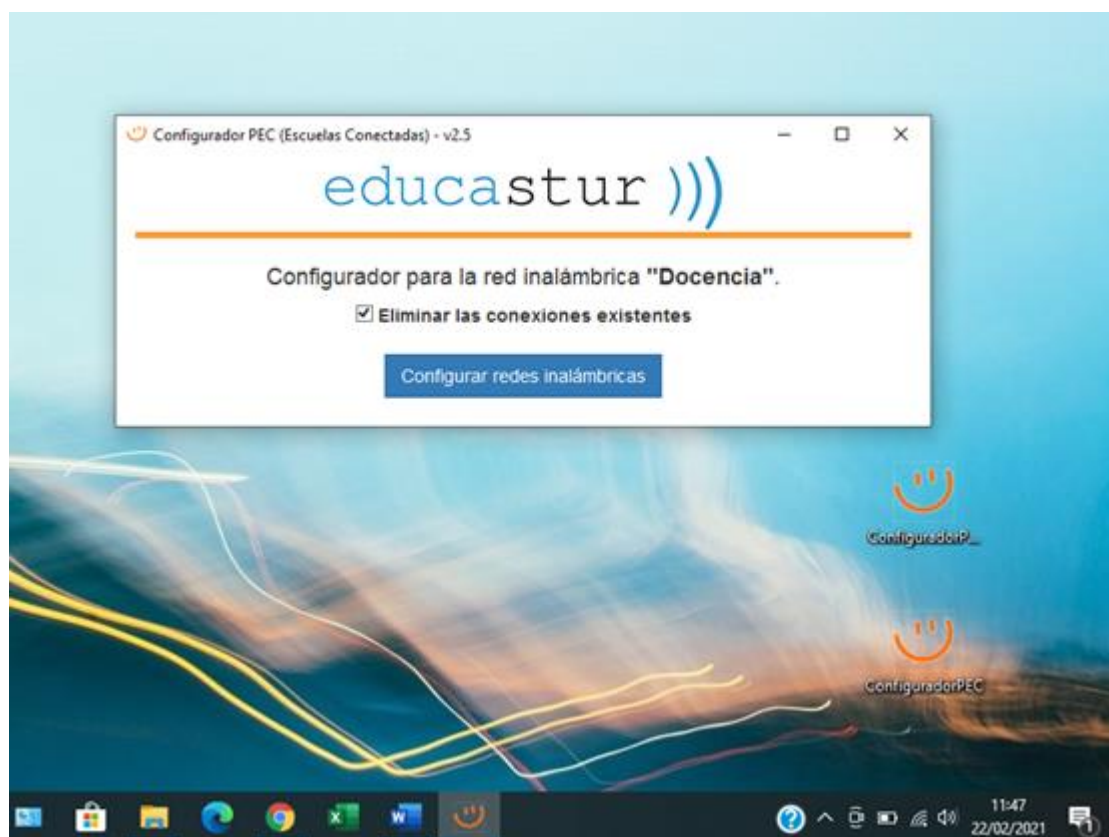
Configurador PEC (Escuelas Conectadas) - v2.5

educastur )))

Configurador para la red inalámbrica "Docencia".

☑ Eliminar las conexiones existentes

Configurar redes inalámbricas

ConfiguradorP...

ConfiguradorPEC

11:47
22/02/2021